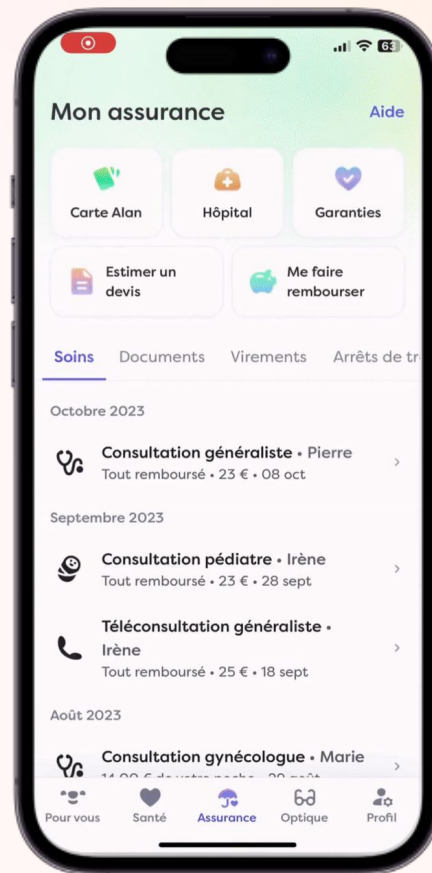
63

Mon assurance

Aide

Carte Alan

Hôpital

Garanties

Estimer un devis

Me faire rembourser

Soins

Documents

Virements

Arrêts de tr

Octobre 2023

Consultation généraliste • Pierre
Tout remboursé • 23 € • 08 oct

Septembre 2023

Consultation pédiatre • Irène
Tout remboursé • 23 € • 28 sept

Téléconsultation généraliste • Irène
Tout remboursé • 25 € • 18 sept

Août 2023

Consultation gynécologue • Marie
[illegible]

Pour vous

Santé

Assurance

Optique

Profil